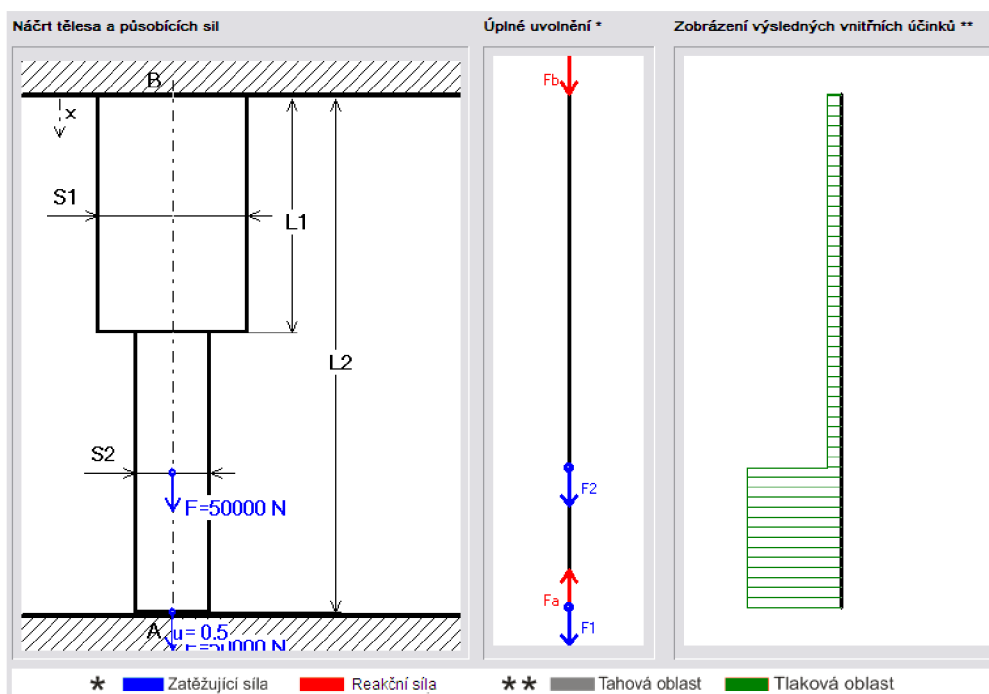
Náčrt tělesa a působících sil

B

x

S1

L1

L2

S2

F=50000 N

A

u= 0.5

F=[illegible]0000 N

Úplné uvolnění *

Fb

F2

Fa

F1

Zobrázení výsledných vnitřních účinků **

* Zatěžující síla Reakční síla ** Tahová oblast Tlaková oblast